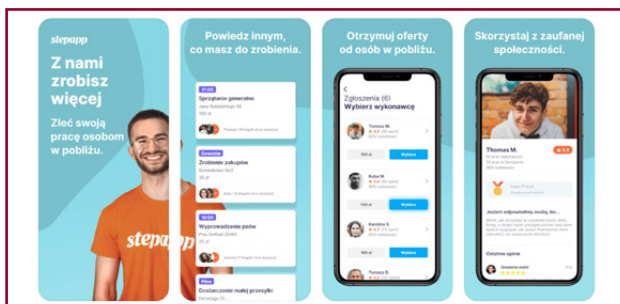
stepapp

Z nami zrobisz więcej

Zleć swoją pracę osobom w pobliżu.

stepapp

Powiedz innym, co masz do zrobienia.

Sprzątanie generalne

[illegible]

Zrobienie zakupów

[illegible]

Wyprowadzenie psów

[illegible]

Dostarczenie małej przesyłki

Otrzymuj oferty od osób w pobliżu.

Zgłoszenia (6)

Wybierz wykonawcę

Tomasz M.

Wybierz

Kuba W.

Wybierz

Karolina S.

Wybierz

Tomasz S.

Wybierz

Skorzystaj z zaufanej społeczności.

Thomas M.

4.5

Jestem odpowiedzialną osobą, lu...

Ostatnie opinie